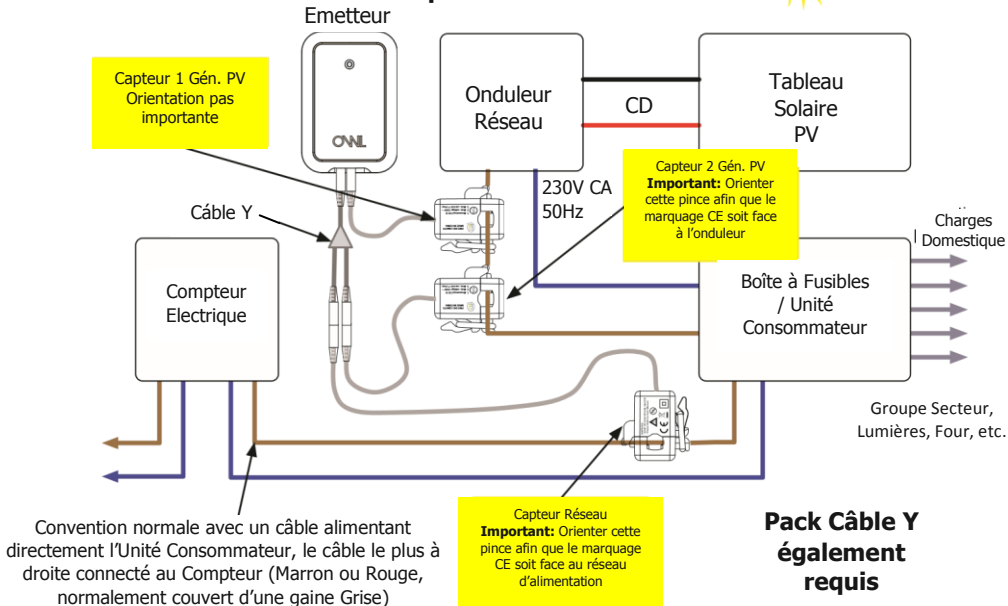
Emetteur

OWL

Capteur 1 Gén. PV Orientation pas importante

Onduleur Réseau

CD

Tableau Solaire PV

Câble Y

Capteur 2 Gén. PV **Important:** Orienter cette pince afin que le marquage CE soit face à l'onduleur

230V CA 50Hz

Charges Domestique

Compteur Electrique

Boîte à Fusibles / Unité Consommateur

Groupe Secteur, Lumières, Four, etc.

Capteur Réseau **Important:** Orienter cette pince afin que le marquage CE soit face au réseau d'alimentation

Convention normale avec un câble alimentant directement l'Unité Consommateur, le câble le plus à droite connecté au Compteur (Marron ou Rouge, normalement couvert d'une gaine Grise)

**Pack Câble Y également requis**